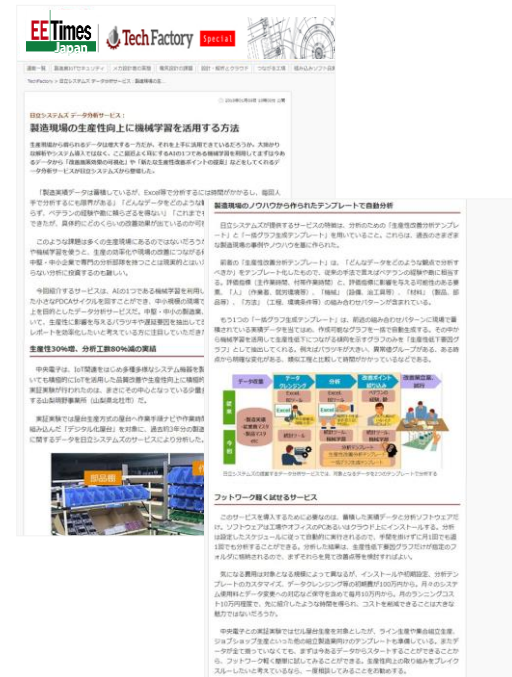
EE Times Japan | TechFactory Special

日立システムズ データ分析サービス：

製造現場の生産性向上に機械学習を活用する方法

製造現場のノウハウから作られたテンプレートで自動分析

フットワーク軽く試せるサービス

部品棚

データ収集 | データクレンジング | データ分析 | 改善点の可視化 | 改善案立案・実行

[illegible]